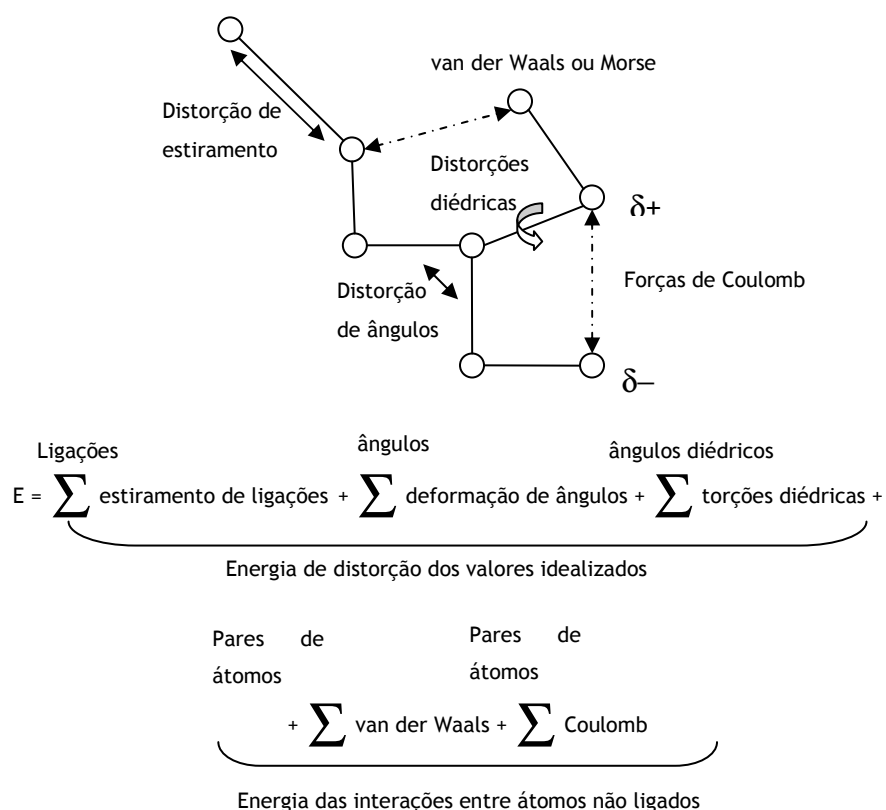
van der Waals ou Morse

Distorção de estiramento

Distorções diédricas

$\delta+$

Forças de Coulomb

Distorção de ângulos

$\delta-$

$E = \sum_{\text{Ligações}}$ estiramento de ligações + $\sum_{\text{ângulos}}$ deformação de ângulos + $\sum_{\text{ângulos diédricos}}$ torções diédricas +

Energia de distorção dos valores idealizados

+ $\sum_{\text{Pares de átomos}}$ van der Waals + $\sum_{\text{Pares de átomos}}$ Coulomb

Energia das interações entre átomos não ligados